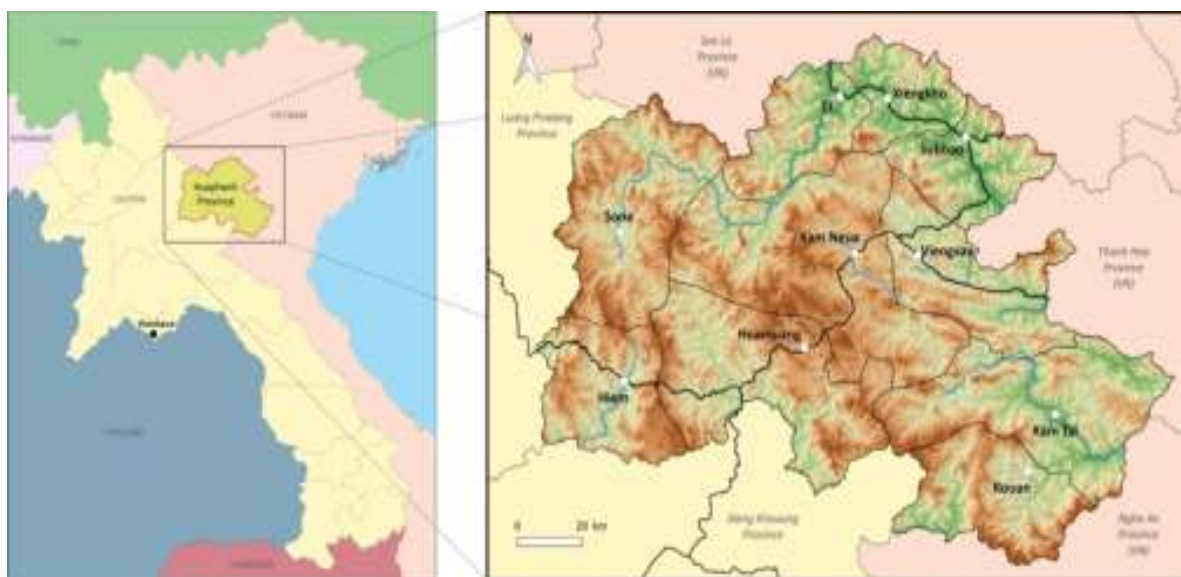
CHINA

MYANMAR

VIETNAM

LAOTIAN

Huaphanh Province

Vientiane

THAILAND

CAMBODIA

N

Son La Province (VN)

Luang Prabang Province

Et

Xiengkho

Sobbao

Sone

Xam Neua

Viengxay

Thanh Hoa Province (VN)

Hiem

Houameuang

Xam Tai

Kouan

0 20 km

Xieng Khouang Province

Nghe An Province (VN)